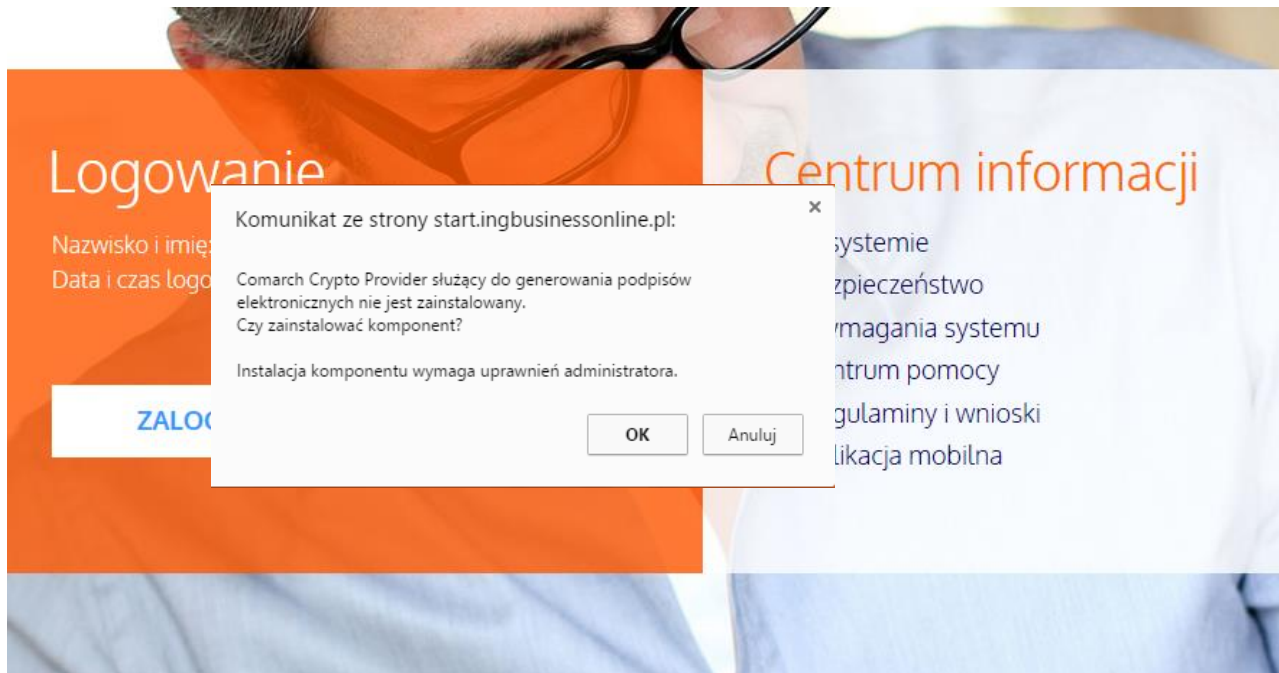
Logowanie

Nazwisko i imię
Data i czas logo

ZALOG

Centrum informacji

systemie
zpieczeństwo
wymagania systemu
ntrum pomocy
gulaminy i wnioski
likacja mobilna

Komunikat ze strony start.ingbusinessonline.pl:

×

Comarch Crypto Provider służący do generowania podpisów elektronicznych nie jest zainstalowany.
Czy zainstalować komponent?

Instalacja komponentu wymaga uprawnień administratora.

OK

Anuluj